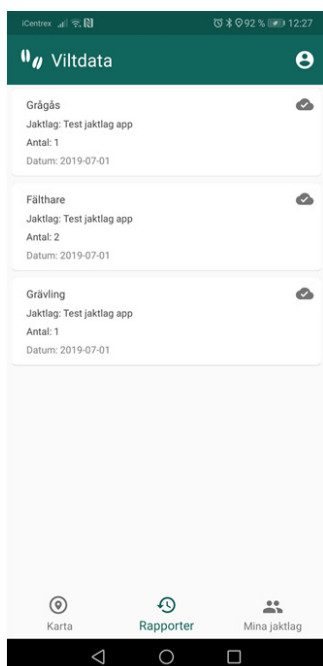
iCentrex 92 % 12:27

Viltdata

Grågås
Jaktlag: Test jaktlag app
Antal: 1
Datum: 2019-07-01

Fälthare
Jaktlag: Test jaktlag app
Antal: 2
Datum: 2019-07-01

Grävling
Jaktlag: Test jaktlag app
Antal: 1
Datum: 2019-07-01

Karta
Rapporter
Mina jaktlag